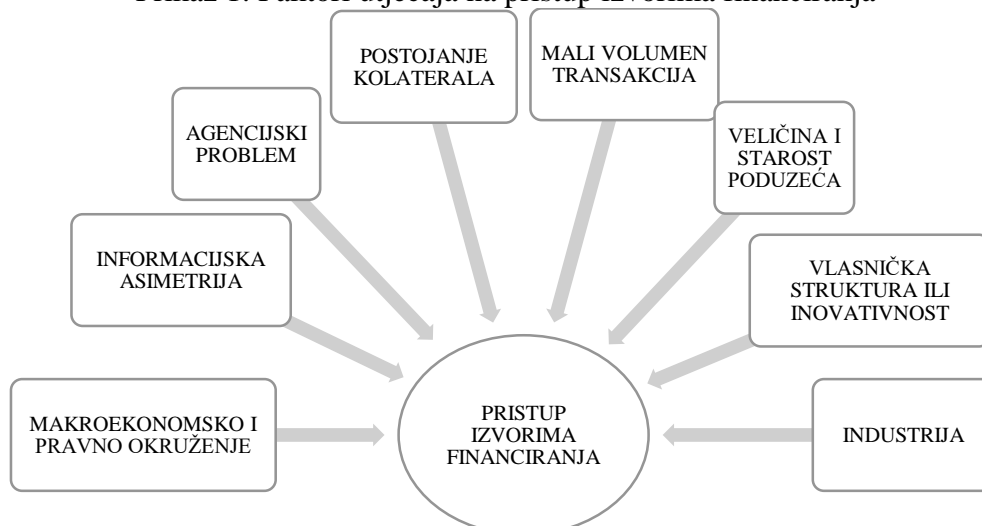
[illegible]

POSTOJANJE KOLATERALA

MALI VOLUMEN TRANSAKCIJA

AGENCIJSKI PROBLEM

VELIČINA I STAROST PODUZEĆA

INFORMACIJSKA ASIMETRIJA

VLASNIČKA STRUKTURA ILI INOVATIVNOST

MAKROEKONOMSKO I PRAVNO OKRUŽENJE

PRISTUP IZVORIMA FINANCIRANJA

INDUSTRIJA